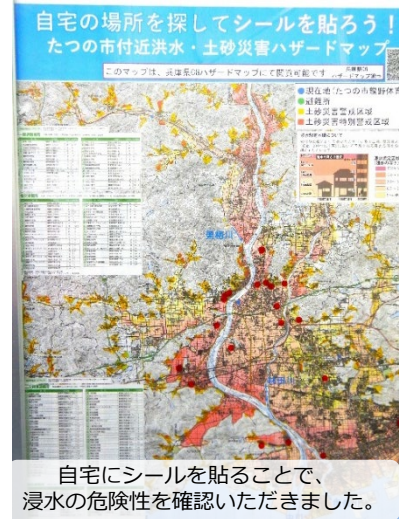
自宅の場所を探してシールを貼ろう！
たつの市付近洪水・土砂災害ハザードマップ

このマップは、兵庫県CGハザードマップにて閲覧可能です

兵庫県CG
ハザードマップ

現在地（たつの市役所）
避難所
土砂災害警戒区域
土砂災害特別警戒区域

揖保川

揖保川

自宅にシールを貼ることで、
浸水の危険性を確認いただきました。